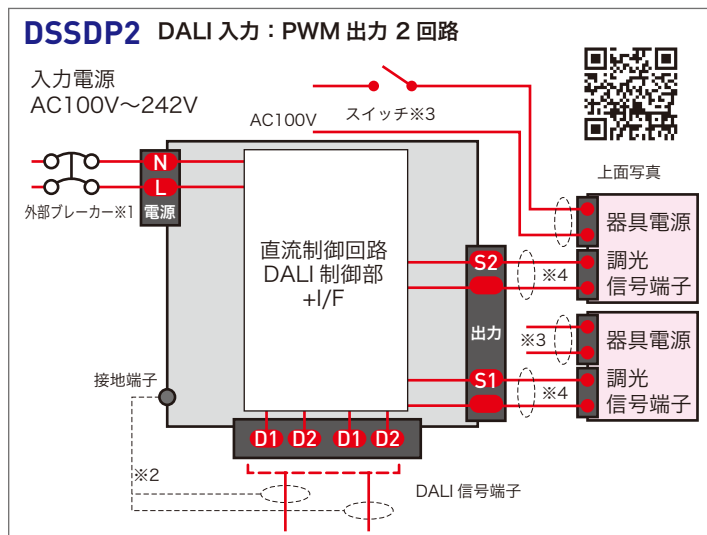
DSSDP2 DALI 入力：PWM 出力 2 回路

入力電源
AC100V～242V

スイッチ※3

AC100V

上面写真

N
L
電源

外部ブレーカー※1

直流制御回路
DALI 制御部
+I/F

S2

※4

出力

※3

S1

※4

器具電源

調光
信号端子

器具電源

調光
信号端子

接地端子

D1 D2 D1 D2

※2

DALI 信号端子